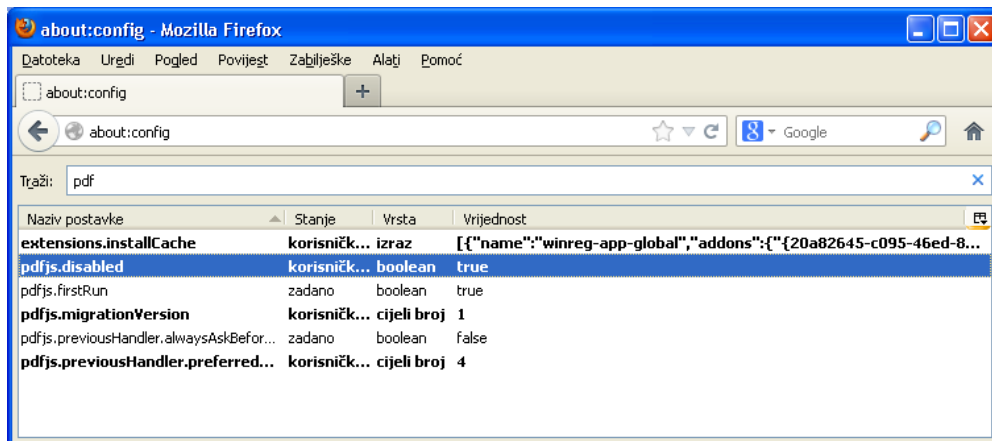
about:config - Mozilla Firefox

Datoteka Uredi Pogled Povijest Zabilješke Alati Pomoć

about:config

about:config

Google

Traži: pdf

| Naziv postavke | Stanje | Vrsta | Vrijednost |
|---|---|---|---|
| **extensions.installCache** | **korisničk...** | **izraz** | **[{"name":"winreg-app-global","addons":{"{20a82645-c095-46ed-8...** |
| **pdfjs.disabled** | **korisničk...** | **boolean** | **true** |
| pdfjs.firstRun | zadano | boolean | true |
| **pdfjs.migrationVersion** | **korisničk...** | **cijeli broj** | **1** |
| pdfjs.previousHandler.alwaysAskBefor... | zadano | boolean | false |
| **pdfjs.previousHandler.preferred...** | **korisničk...** | **cijeli broj** | **4** |